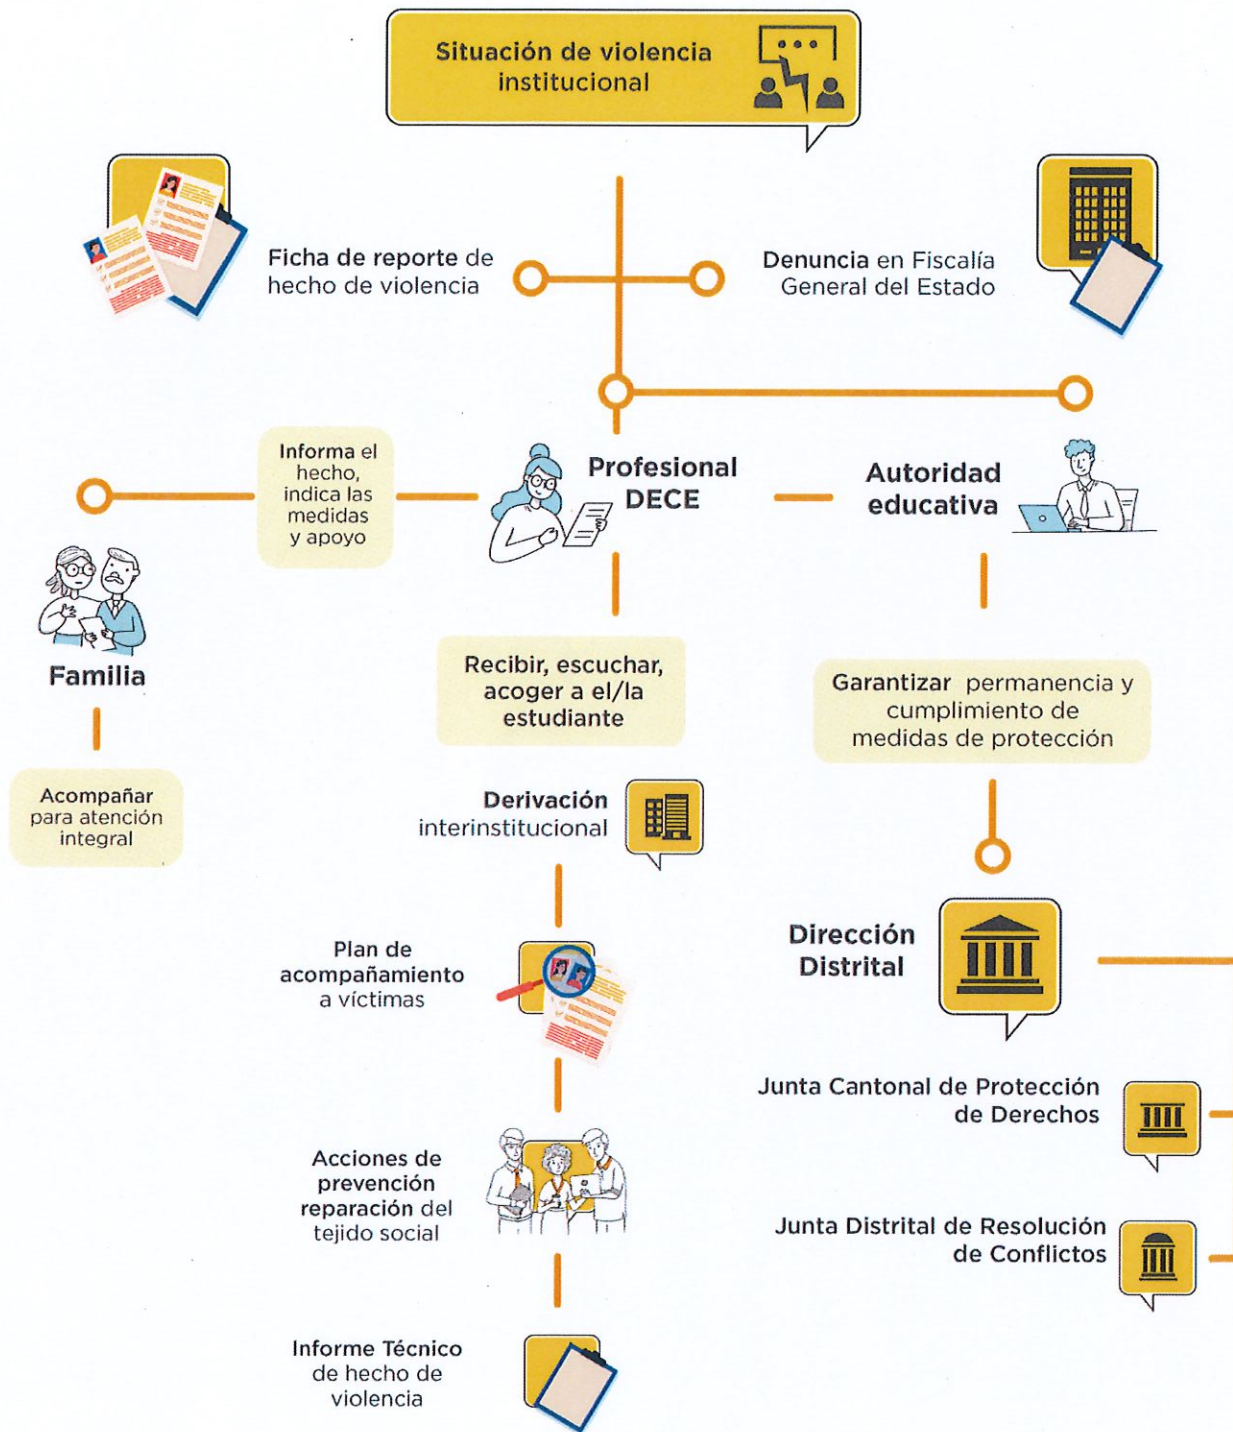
Situación de violencia institucional

Ficha de reporte de hecho de violencia

Denuncia en Fiscalía General del Estado

Informa el hecho, indica las medidas y apoyo

Profesional DECE

Autoridad educativa

Familia

Acompañar para atención integral

Recibir, escuchar, acoger a el/la estudiante

Garantizar permanencia y cumplimiento de medidas de protección

Derivación interinstitucional

Plan de acompañamiento a víctimas

Dirección Distrital

Junta Cantonal de Protección de Derechos

Acciones de prevención reparación del tejido social

Junta Distrital de Resolución de Conflictos

Informe Técnico de hecho de violencia